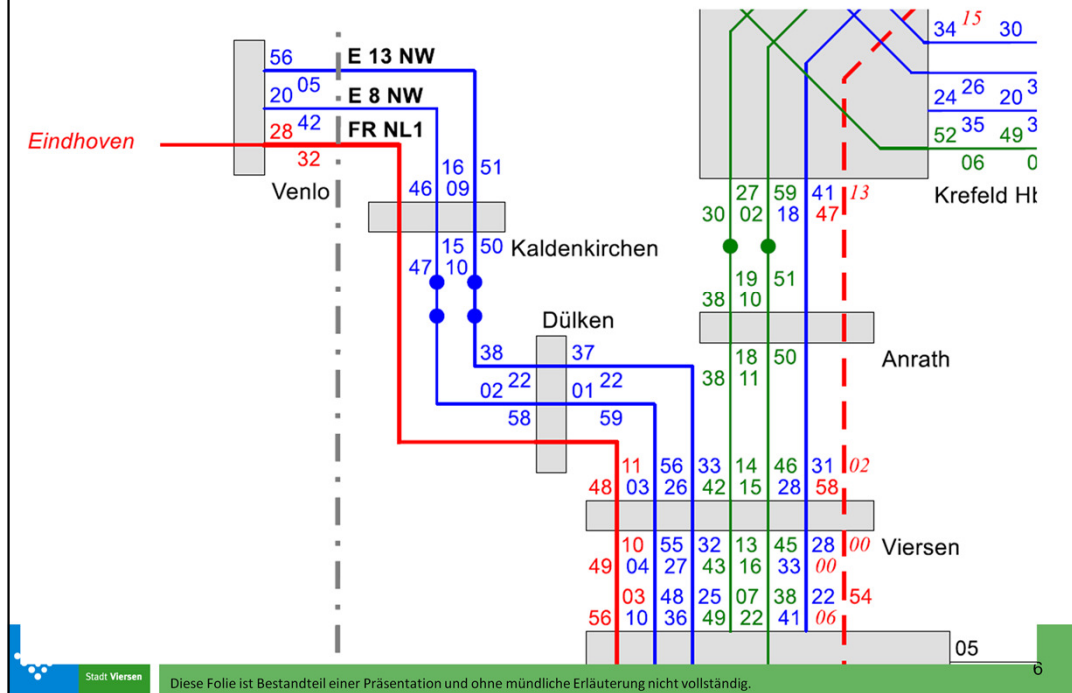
56
E 13 NW
20 05
E 8 NW
28 42
FR NL1
Eindhoven
32
Venlo
46 09
16 51
15 50 Kaldenkirchen
47 10
Dülken
38 37
02 22 01 22
58 59
34 15 30
24 26 20 3
52 35 49 3
06 0
Krefeld Hb
27 59 41 13
30 02 18 47
19 51
38 10
18 50
38 11
Anrath
11 56 33 14 46 31 02
48 03 26 42 15 28 58
10 55 32 13 45 28 00 Viersen
49 04 27 43 16 33 00
03 48 25 07 38 22 54
56 10 36 49 22 41 06
05
6
Stadt Viersen
Diese Folie ist Bestandteil einer Präsentation und ohne mündliche Erläuterung nicht vollständig.